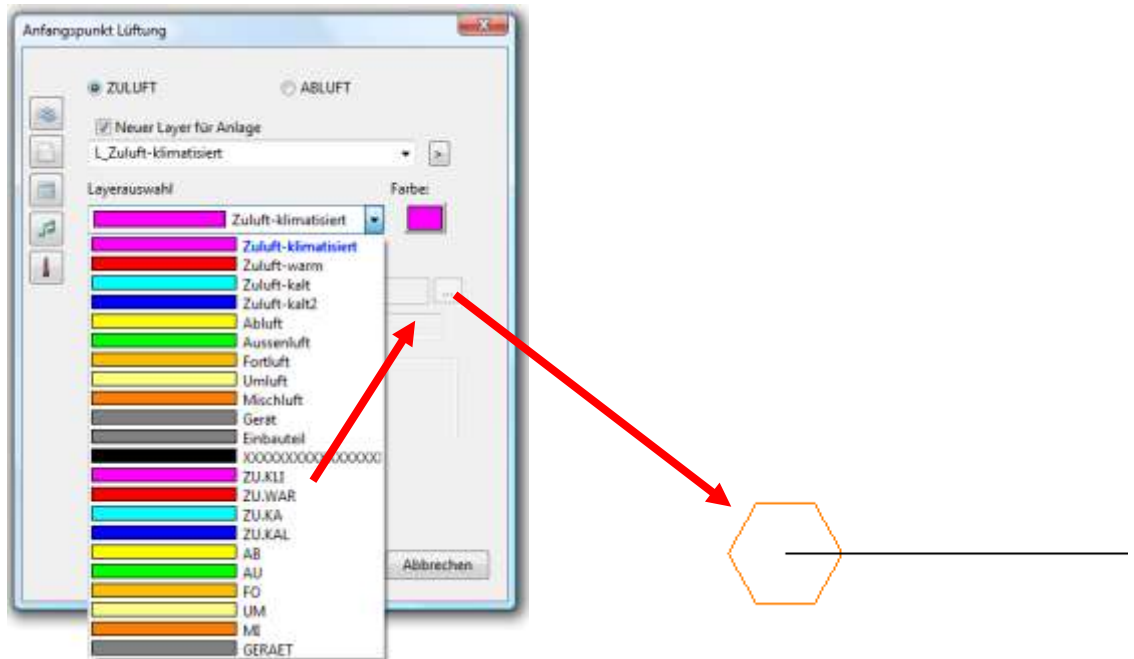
Anfangspunkt Lüftung

ZULUFT
ABLUFT

Neuer Layer für Anlage

L_Zuluft-klimatisiert

>

Layerauswahl

Farbe:

Zuluft-klimatisiert

Zuluft-klimatisiert
Zuluft-warm
Zuluft-kalt
Zuluft-kalt2
Abluft
Aussenluft
Fortluft
Umluft
Mischluft
Gerät
Einbauteil
XXXXXXXXXXXXXXXX
ZU.KLI
ZU.WAR
ZU.KA
ZU.KAL
AB
AU
FO
UM
MI
GERAET

...

Abbrechen